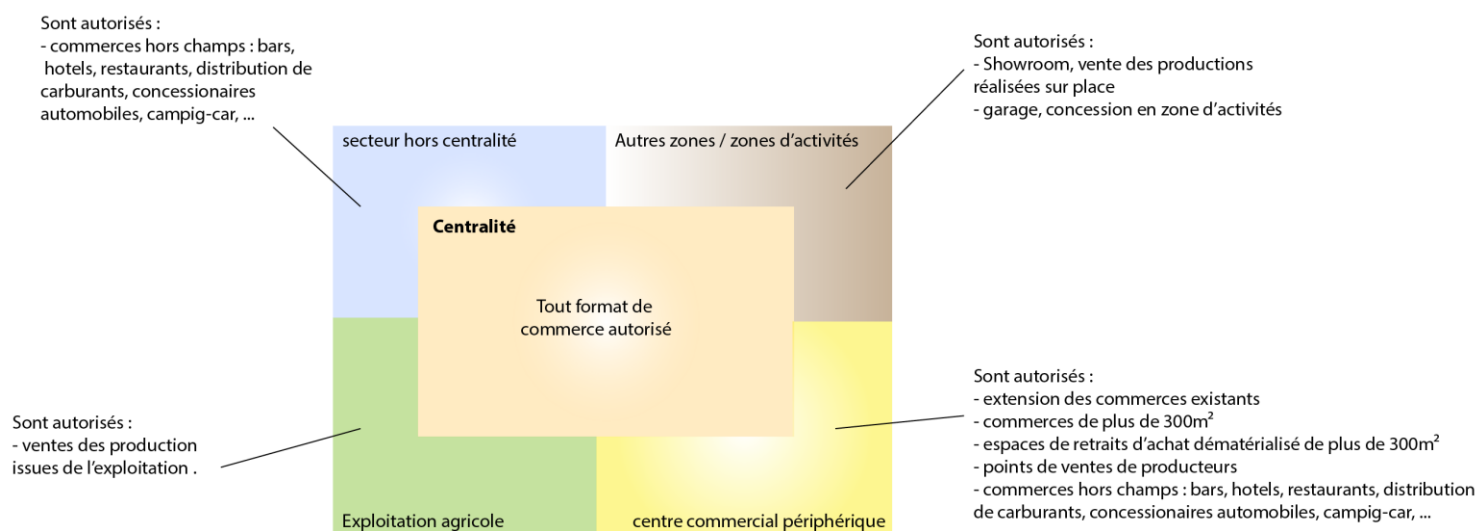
Sont autorisés :
- commerces hors champs : bars, hotels, restaurants, distribution de carburants, concessionaires automobiles, campig-car, ...

Sont autorisés :
- Showroom, vente des productions réalisées sur place
- garage, concession en zone d'activités

secteur hors centralité

Autres zones / zones d'activités

Centralité

Tout format de commerce autorisé

Sont autorisés :
- ventes des production issues de l'exploitation .

Sont autorisés :
- extension des commerces existants
- commerces de plus de 300m²
- espaces de retraits d'achat dématérialisé de plus de 300m²
- points de ventes de producteurs
- commerces hors champs : bars, hotels, restaurants, distribution de carburants, concessionaires automobiles, campig-car, ...

Exploitation agricole

centre commercial périphérique